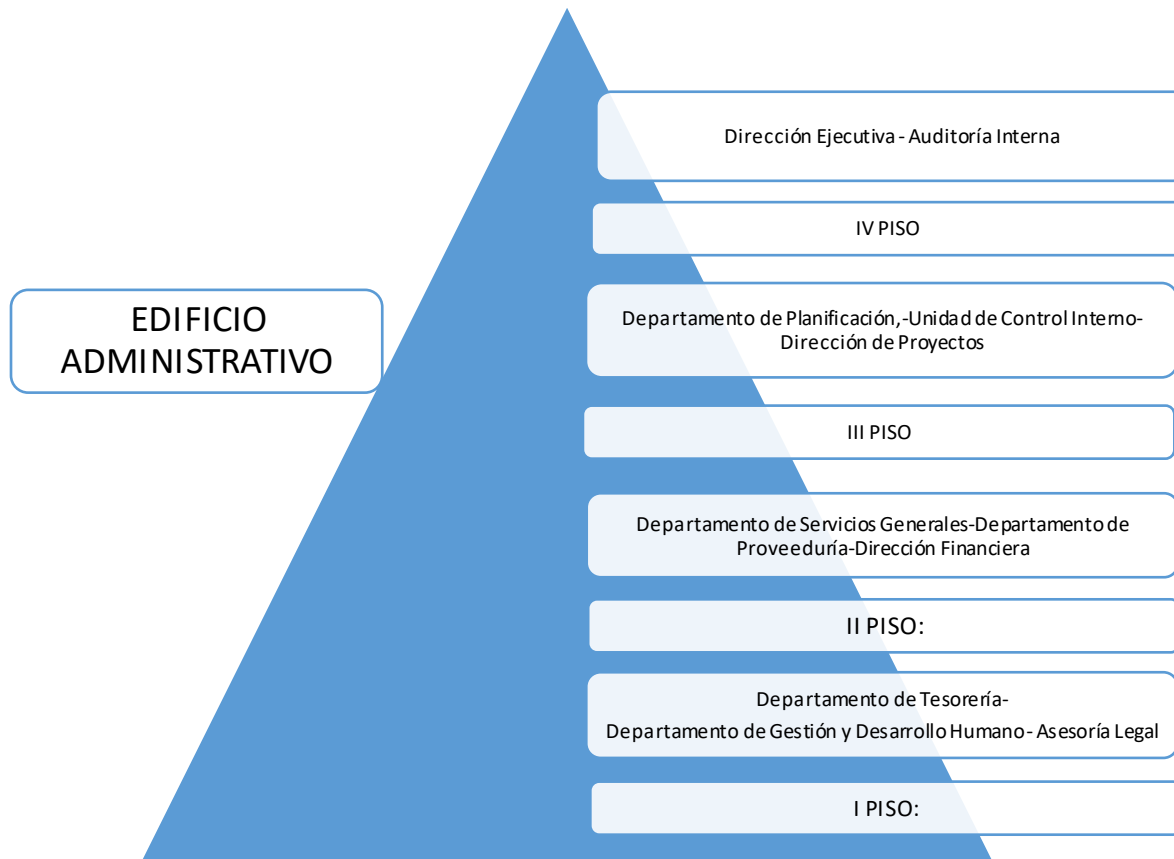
EDIFICIO ADMINISTRATIVO

Dirección Ejecutiva - Auditoría Interna

IV PISO

Departamento de Planificación,-Unidad de Control Interno-Dirección de Proyectos

III PISO

Departamento de Servicios Generales-Departamento de Proveeduría-Dirección Financiera

II PISO:

Departamento de Tesorería-
Departamento de Gestión y Desarrollo Humano - Asesoría Legal

I PISO: